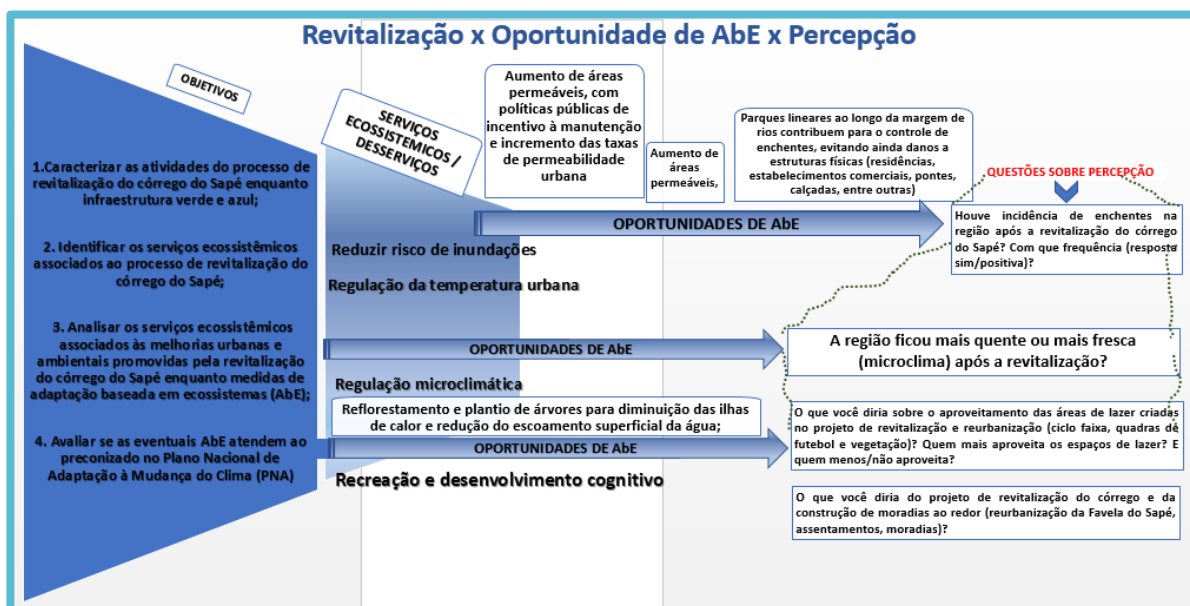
Revitalização x Oportunidade de AbE x Percepção

OBJETIVOS

1.Caracterizar as atividades do processo de revitalização do córrego do Sapé enquanto infraestrutura verde e azul;

2. Identificar os serviços ecossistêmicos associados ao processo de revitalização do córrego do Sapé;

3. Analisar os serviços ecossistêmicos associados às melhorias urbanas e ambientais promovidas pela revitalização do córrego do Sapé enquanto medidas de adaptação baseada em ecossistemas (AbE);

4. Avaliar se as eventuais AbE atendem ao preconizado no Plano Nacional de Adaptação à Mudança do Clima (PNA)

SERVIÇOS ECOSSISTÊMICOS / DESSERVIÇOS

Aumento de áreas permeáveis, com políticas públicas de incentivo à manutenção e incremento das taxas de permeabilidade urbana

Aumento de áreas permeáveis,

Parques lineares ao longo da margem de rios contribuem para o controle de enchentes, evitando ainda danos a estruturas físicas (residências, estabelecimentos comerciais, pontes, calçadas, entre outras)

QUESTÕES SOBRE PERCEPÇÃO

OPORTUNIDADES DE AbE

Houve incidência de enchentes na região após a revitalização do córrego do Sapé? Com que frequência (resposta sim/positiva)?

Reduzir risco de inundações

Regulação da temperatura urbana

OPORTUNIDADES DE AbE

A região ficou mais quente ou mais fresca (microclima) após a revitalização?

Regulação microclimática

Reflorestamento e plantio de árvores para diminuição das ilhas de calor e redução do escoamento superficial da água;

O que você diria sobre o aproveitamento das áreas de lazer criadas no projeto de revitalização e reurbanização (ciclo faixa, quadras de futebol e vegetação)? Quem mais aproveita os espaços de lazer? E quem menos/não aproveita?

OPORTUNIDADES DE AbE

Recreação e desenvolvimento cognitivo

O que você diria do projeto de revitalização do córrego e da construção de moradias ao redor (reurbanização da Favela do Sapé, assentamentos, moradias)?